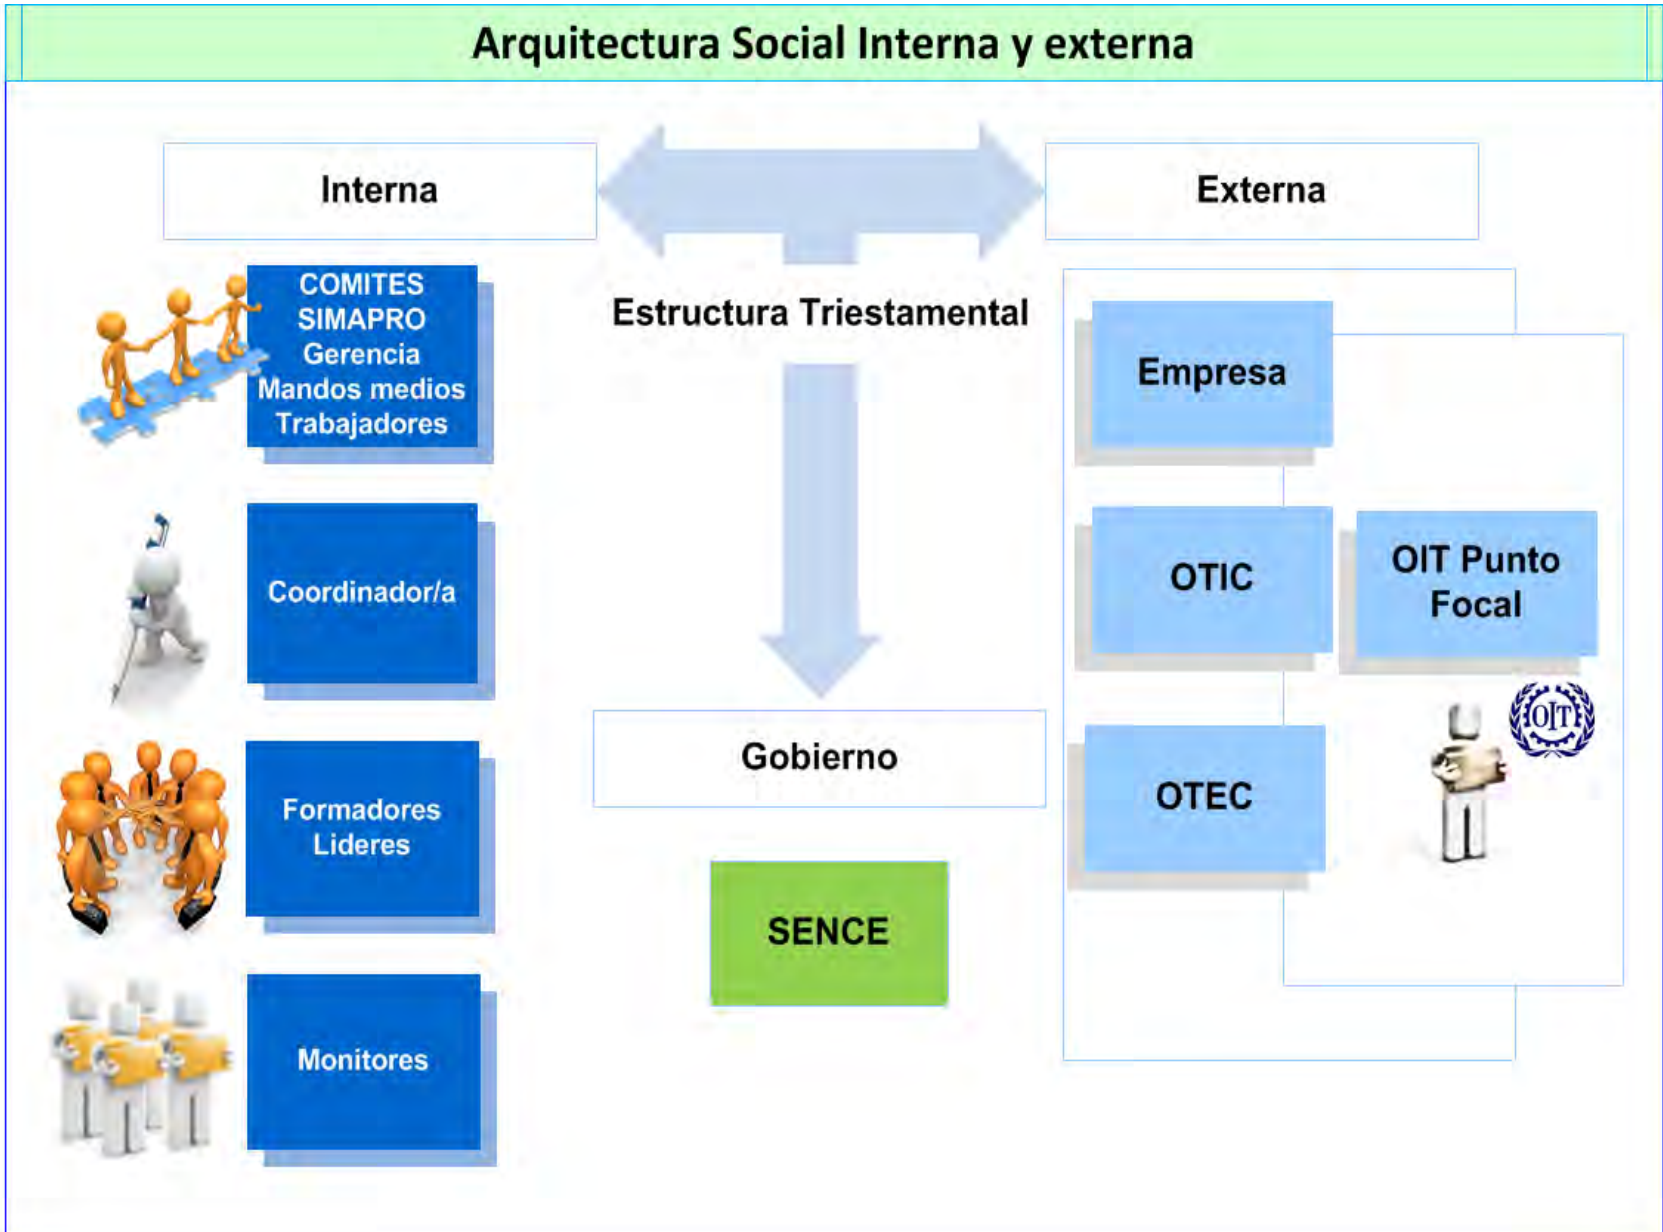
Arquitectura Social Interna y externa

Interna

Externa

COMITES
SIMAPRO
Gerencia
Mandos medios
Trabajadores

Estructura Triestamental

Empresa

Coordinador/a

OTIC

OIT Punto Focal

OIT

Gobierno

OTEC

Formadores
Lideres

SENCE

Monitores